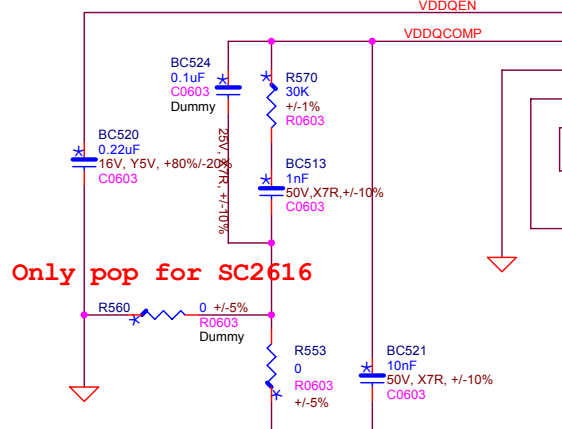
VDDQEN
VDDQCOMP
BC524
0.1uF
C0603
Dummy
25V, X7R, +/-10%
R570
30K
+/-1%
R0603
BC520
0.22uF
16V, Y5V, +80%/-20%
C0603
BC513
1nF
50V,X7R,+/-10%
C0603
Only pop for SC2616
R560
0 +/-5%
R0603
Dummy
R553
0
R0603
+/-5%
BC521
10nF
50V, X7R, +/-10%
C0603